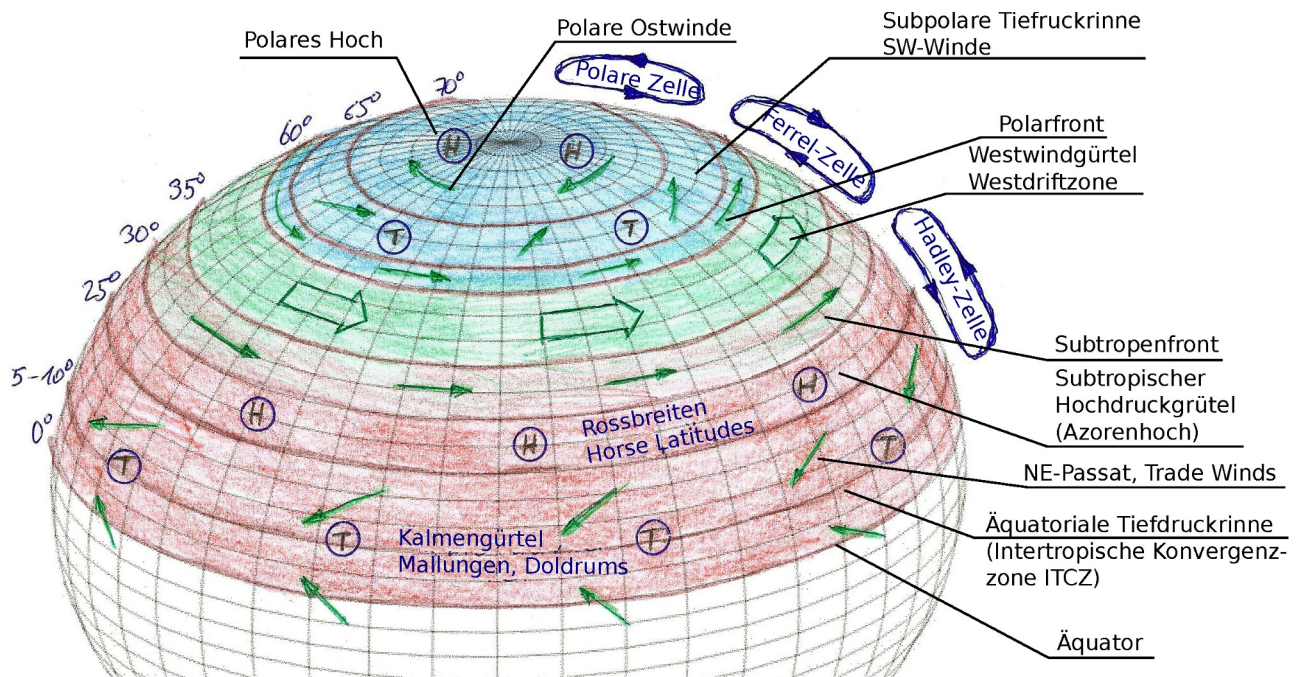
Polares Hoch

Polare Ostwinde

Subpolare Tiefruckrinne
SW-Winde

Polare Zelle

Ferrel-Zelle

Polarfront

Westwindgürtel
Westdriftzone

Hadley-Zelle

70°
65°
60°
35°
30°
25°
5-10°
0°

H
H
T
T
H
H
H
T
T
T
T

Subtropenfront

Subtropischer Hochdruckgrütel (Azorenhoch)

Rossbreiten
Horse Latitudes

NE-Passat, Trade Winds

Äquatoriale Tiefdruckrinne (Intertropische Konvergenzzone ITCZ)

Kalmengürtel
Mallungen, Doldrums

Äquator